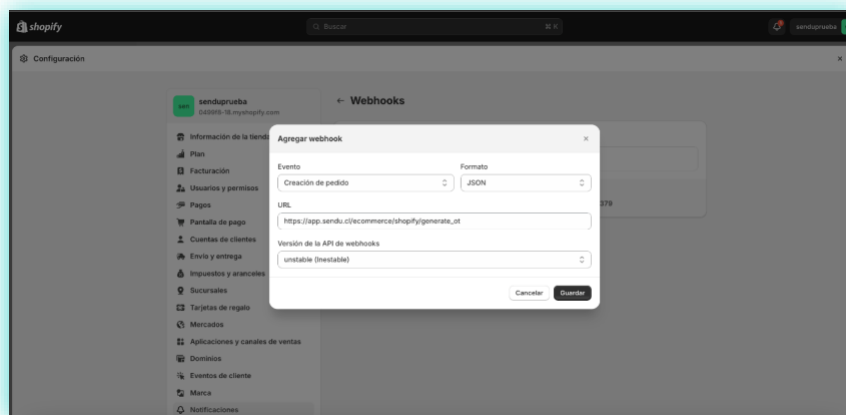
shopify

Buscar ⌘ K

senduprueba

Configuración

×

sen senduprueba
0495f6-16.myshopify.com

Información de la tienda
Plan
Facturación
Usuarios y permisos
Pagos
Pantalla de pago
Cuentas de clientes
Envío y entrega
Impuestos y aranceles
Sucursales
Tarjetas de regalo
Mercados
Aplicaciones y canales de ventas
Dominios
Eventos de cliente
Marca
Notificaciones

← Webhooks

379

Agregar webhook

×

Evento
Creación de pedido

Formato
JSON

URL
https://app.sendu.cl/ecommerce/shopify/generate_ot

Versión de la API de webhooks
unstable (Inestable)

Cancelar
Guardar